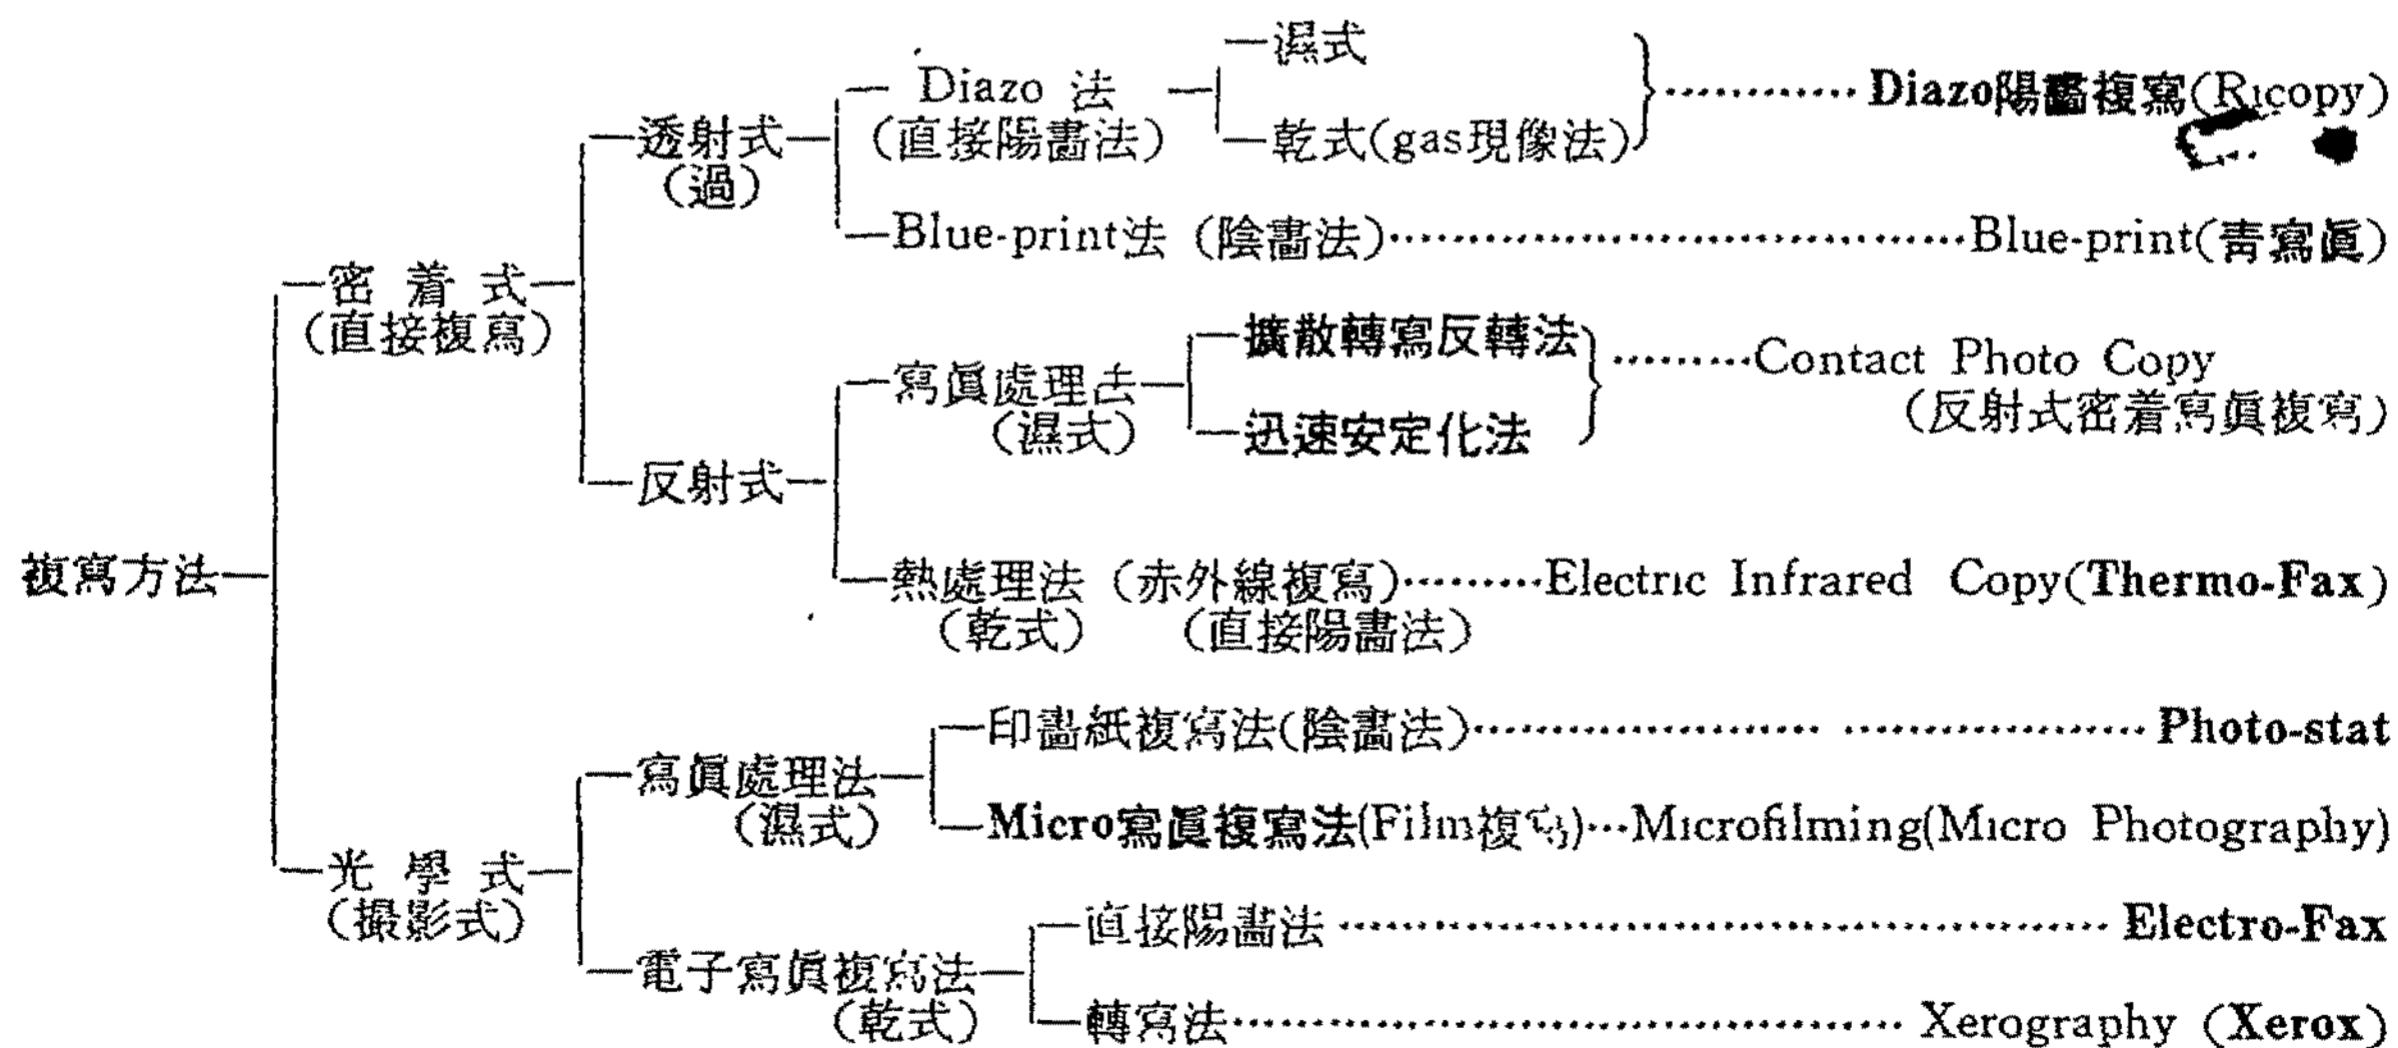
複寫方法

密着式
(直接複寫)

透射式
(過)

Diazo 法
(直接陽畫法)

濕式

乾式(gas現像法)

Diazo陽畫複寫(Ricopy)

Blue-print法 (陰畫法)……Blue-print(青寫眞)

反射式

寫眞處理法
(濕式)

擴散轉寫反轉法

迅速安定化法

……Contact Photo Copy
(反射式密着寫眞複寫)

熱處理法 (赤外線複寫)
(乾式) (直接陽畫法)
……Electric Infrared Copy(Thermo-Fax)

光學式
(撮影式)

寫眞處理法
(濕式)

印畫紙複寫法(陰畫法)……Photo-stat

Micro寫眞複寫法(Film複寫)…Microfilming(Micro Photography)

電子寫眞複寫法
(乾式)

直接陽畫法……Electro-Fax

轉寫法……Xerography (Xerox)